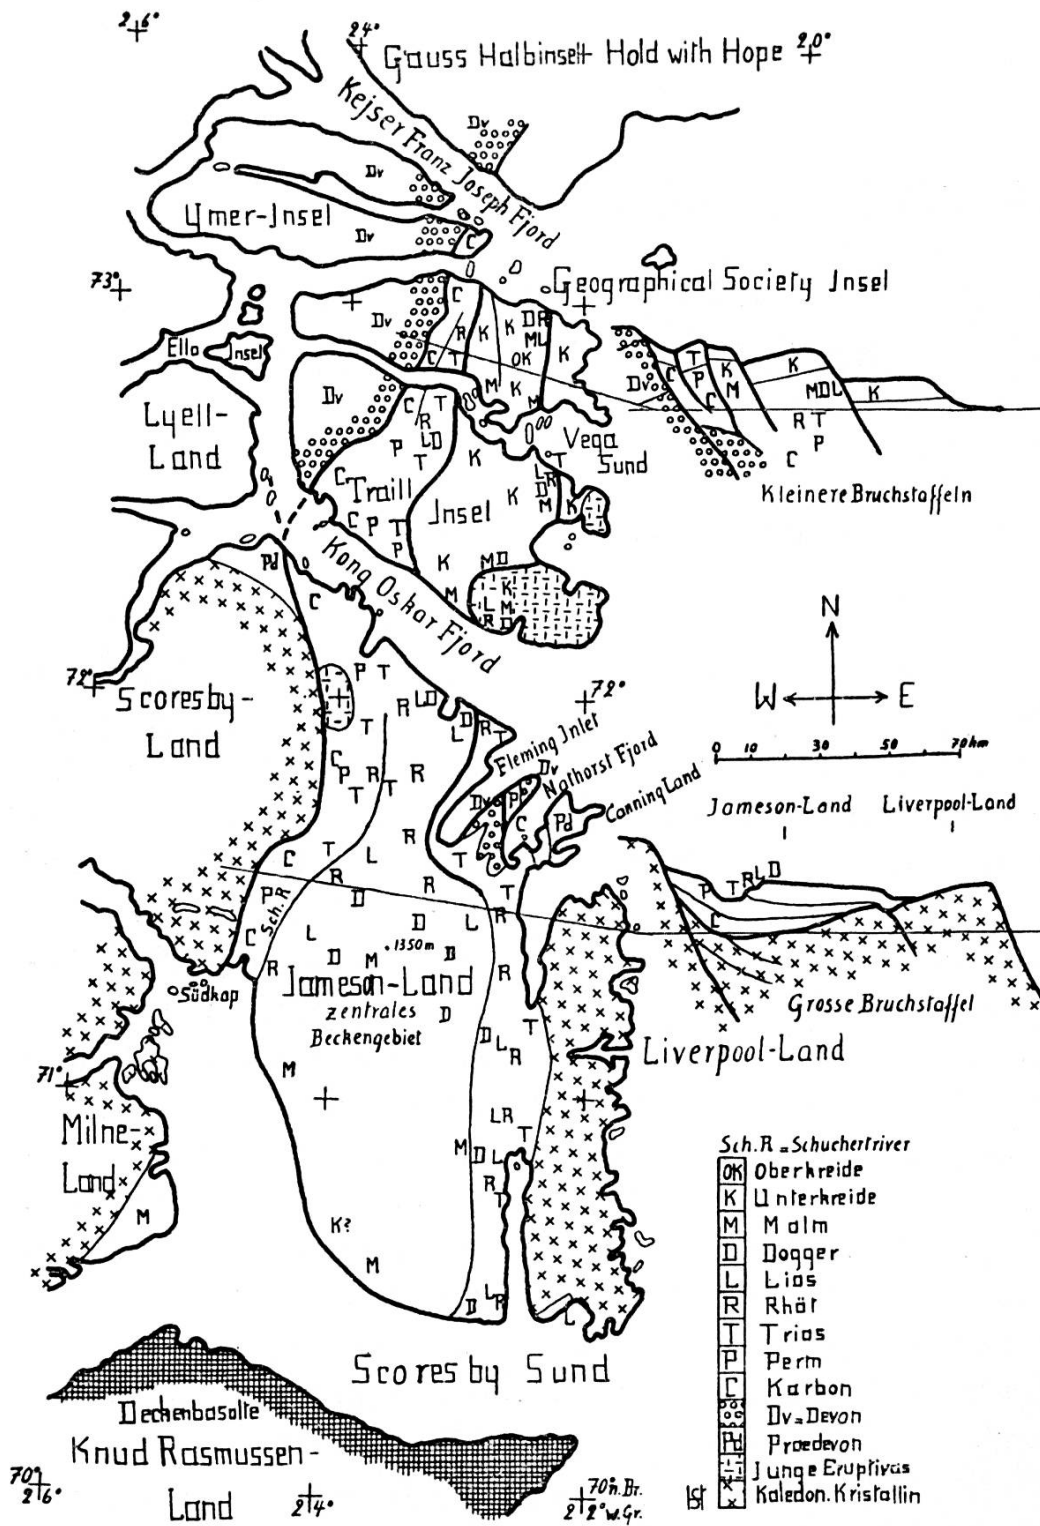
26°
24°
Gauss Halbinsel Hold with Hope
20°
Kejser Franz Joseph Fjord
Dv
Dv
Umer-Jnsel
Dv
C
73°
Geographical Society Jnsel
Ella Jnsel
Dv
C
R
K
K
D
ML
OK
K
C
T
P
K
K
M
MDL
K
Dv
C
M
R T
P
C
Lyell-Land
Dv
C
R
T
LD
P
T
M
K
Vega Sund
Traill
Jnsel
K
K
L
D
R
M
K
Kleinere Bruchstaffeln
C
C P T
P
Pd
Kong Oskar Fjord
K
MD
M
K
L
M
R
D
N
W
E
72°
Scoresby-Land
P T
R
LD
D
L
R
T
72°
T
C
P
R
T
T
R
Fleming Jnlet
Dv
Nathorst Fjord
Dv
Pd
C
Pd
Canning Land
0 10 30 50 70km
Jameson-Land Liverpool-Land
C
T
L
T
P
T
R
L
D
C
R
D
R
P
Sch.R
D
L
R
D
D
M
1350m
D
Jameson-Land
zentrales
Beckengebiet
D
Südkap
R
Grosse Bruchstaffel
C
Liverpool-Land
D
L
R
71°
M
Milne-Land
M
LR
T
M
D
L
R
T
K?
M
D
L
R
Sch.R = Schuchertriver
OK Oberkreide
K Unterkreide
M Malm
D Dogger
L Lias
R Rhät
T Trias
P Perm
C Karbon
Dv = Devon
Pd Proedevon
Junge Eruptivas
Kaledon. Kristallin
Scoresby Sund
Deckenbasalte
Knud Rasmussen-Land
70°
26°
24°
70°n.Br.
22° w.Gr.